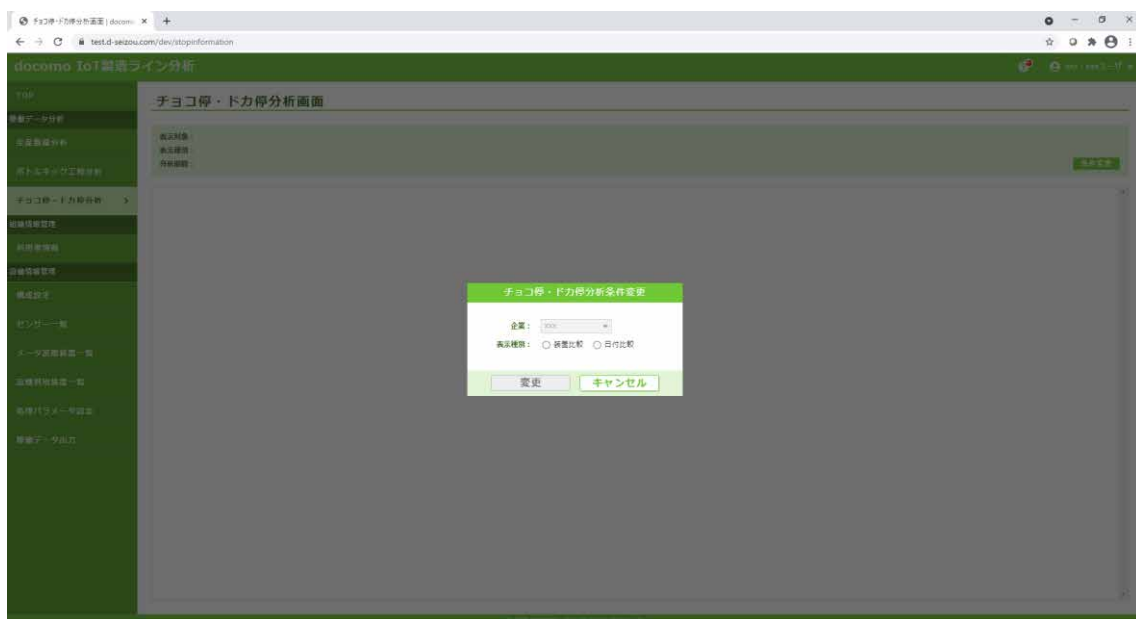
チョコ停・ドカ停分析画面 | docomo ×  +

test.d-seizou.com/dev/stopinformation

docomo IoT製造ライン分析

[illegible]

TOP

稼動データ分析

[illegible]

ボトルネック工程分析

チョコ停・ドカ停分析

組織情報管理

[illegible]

設備情報管理

構成設定

センサー一覧

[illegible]

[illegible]

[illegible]

稼働データ出力

チョコ停・ドカ停分析画面

表示対象：
表示種別：
分析期間：

条件変更

チョコ停・ドカ停分析条件変更

企業： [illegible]

表示種別： ○ 装置比較 ○ 日付比較

変更 キャンセル